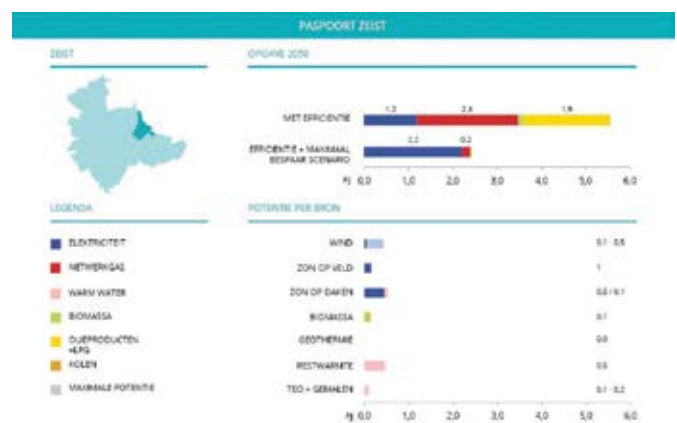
PASPOORT ZEIST

ZEIST

OPGAVE 2050

MET EFFICIENTIE

1,2

2,4

1,9

EFFICIENTIE + MAXIMAAL BESPAAR SCENARIO

2,2

0,2

PJ 0,0 1,0 2,0 3,0 4,0 5,0 6,0

LEGENDA

ELEKTRICITEIT

NETWERKGAS

WARM WATER

BIOMASSA

OLIEPRODUCTEN +LPG

KOLEN

MAXIMALE POTENTIE

POTENTIE PER BRON

WIND

0,1 - 0,5

ZON OP VELD

1

ZON OP DAKEN

0,5 / 0,1

BIOMASSA

0,1

GEOTHERMIE

0,0

RESTWARMTE

0,5

TEO + GEMALEN

0,1 - 0,2

PJ 0,0 1,0 2,0 3,0 4,0 5,0 6,0